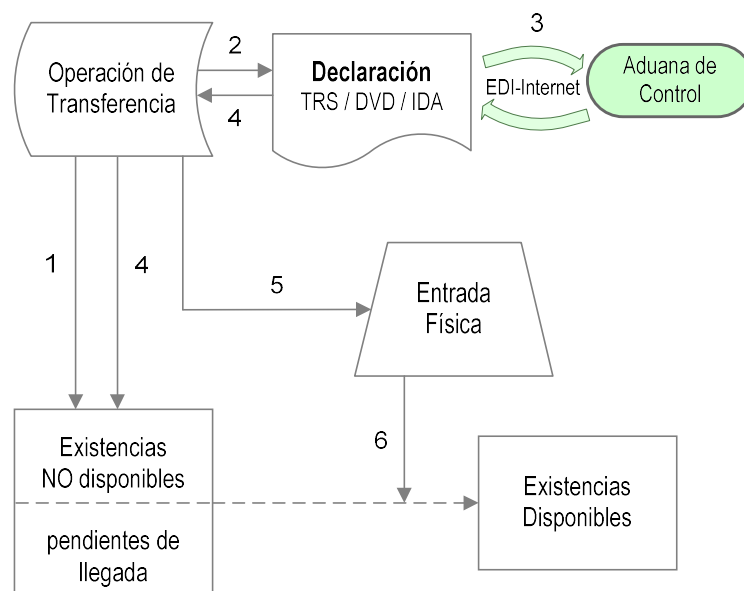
Operación de Transferencia

2

4

Declaración
TRS / DVD / IDA

3

EDI-Internet

Aduana de Control

1

4

5

Entrada Física

6

Existencias NO disponibles

pendientes de llegada

Existencias Disponibles